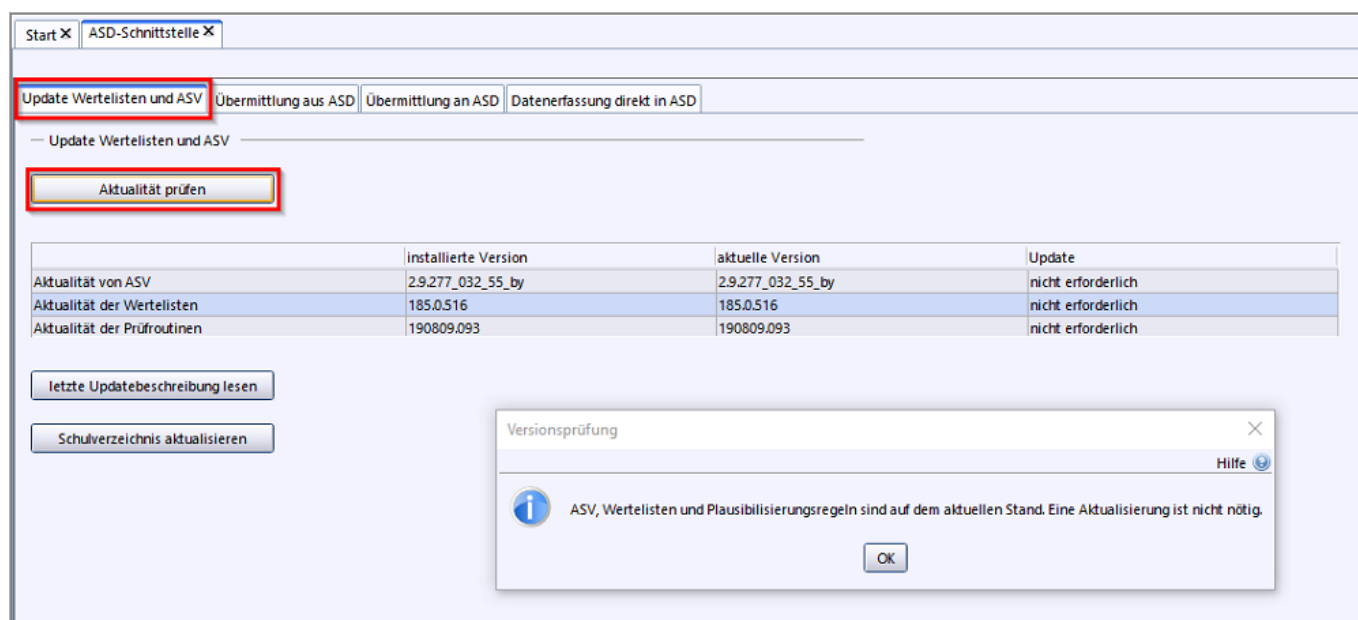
Start ✕ ASD-Schnittstelle ✕

Update Wertelisten und ASV | Übermittlung aus ASD | Übermittlung an ASD | Datenerfassung direkt in ASD

Update Wertelisten und ASV

Aktualität prüfen

| | installierte Version | aktuelle Version | Update |
|---|---|---|---|
| Aktualität von ASV | 2.9.277_032_55_by | 2.9.277_032_55_by | nicht erforderlich |
| Aktualität der Wertelisten | 185.0.516 | 185.0.516 | nicht erforderlich |
| Aktualität der Prüfroutinen | 190809.093 | 190809.093 | nicht erforderlich |

letzte Updatebeschreibung lesen

Schulverzeichnis aktualisieren

Versionsprüfung

Hilfe

ASV, Wertelisten und Plausibilisierungsregeln sind auf dem aktuellen Stand. Eine Aktualisierung ist nicht nötig.

OK